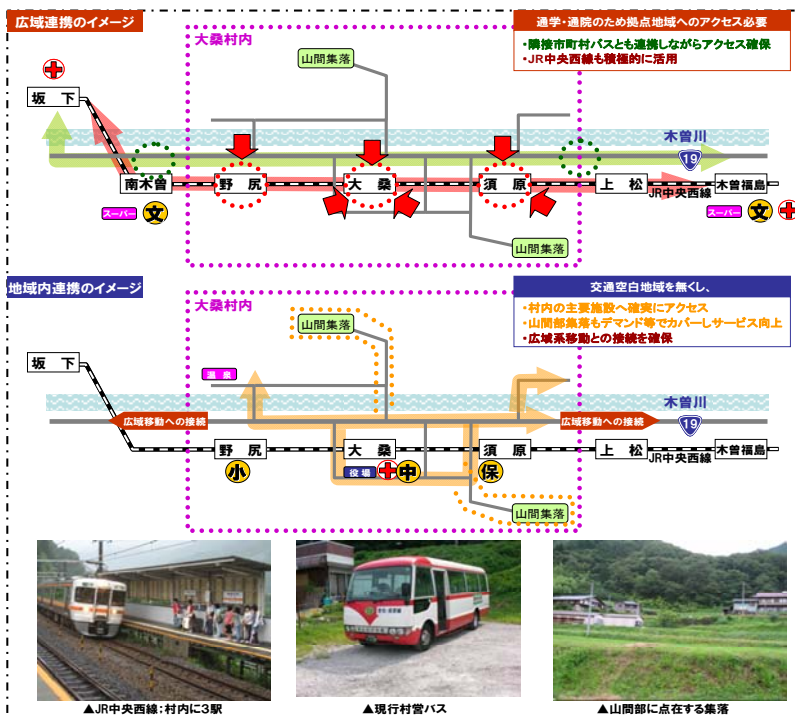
広域連携のイメージ

通学・通院のため拠点地域へのアクセス必要
・隣接市町村バスとも連携しながらアクセス確保
・JR中央西線も積極的に活用

大桑村内

山間集落

坂下

木曽川

19

南木曽

野尻

大桑

須原

上松

JR中央西線

木曽福島

スーパー

文

スーパー

文

山間集落

地域内連携のイメージ

交通空白地域を無くし、
・村内の主要施設へ確実にアクセス
・山間部集落もデマンド等でカバーしサービス向上
・広域系移動との接続を確保

大桑村内

山間集落

坂下

温泉

木曽川

広域移動への接続

広域移動への接続

19

野尻

大桑

須原

上松

JR中央西線

木曽福島

小

役場

中

保

山間集落

▲JR中央西線：村内に3駅

▲現行村営バス

▲山間部に点在する集落